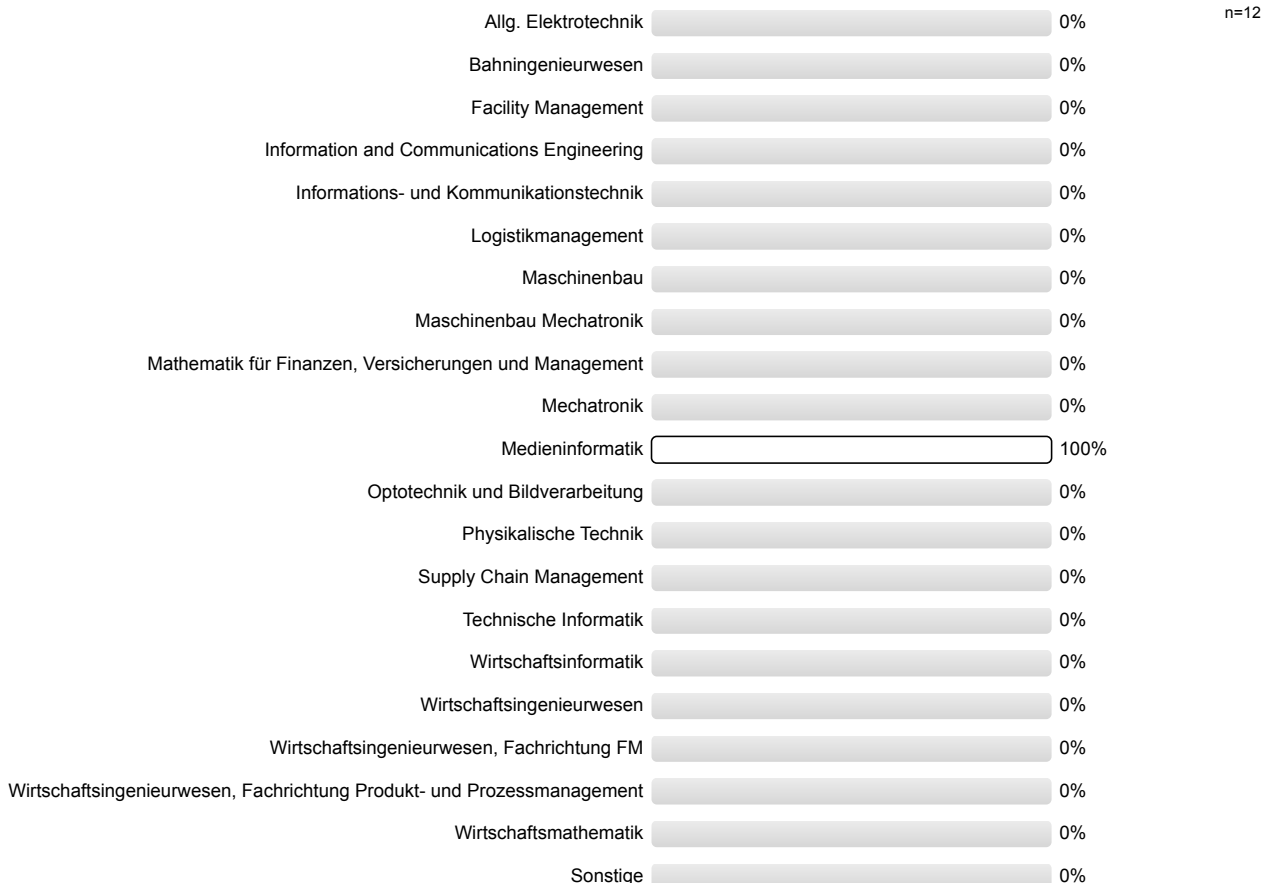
n=12

| | |
|---|---|
| Allg. Elektrotechnik | 0% |
| Bahningenieurwesen | 0% |
| Facility Management | 0% |
| Information and Communications Engineering | 0% |
| Informations- und Kommunikationstechnik | 0% |
| Logistikmanagement | 0% |
| Maschinenbau | 0% |
| Maschinenbau Mechatronik | 0% |
| Mathematik für Finanzen, Versicherungen und Management | 0% |
| Mechatronik | 0% |
| Medieninformatik | 100% |
| Optotechnik und Bildverarbeitung | 0% |
| Physikalische Technik | 0% |
| Supply Chain Management | 0% |
| Technische Informatik | 0% |
| Wirtschaftsinformatik | 0% |
| Wirtschaftsingenieurwesen | 0% |
| Wirtschaftsingenieurwesen, Fachrichtung FM | 0% |
| Wirtschaftsingenieurwesen, Fachrichtung Produkt- und Prozessmanagement | 0% |
| Wirtschaftsmathematik | 0% |
| Sonstige | 0% |